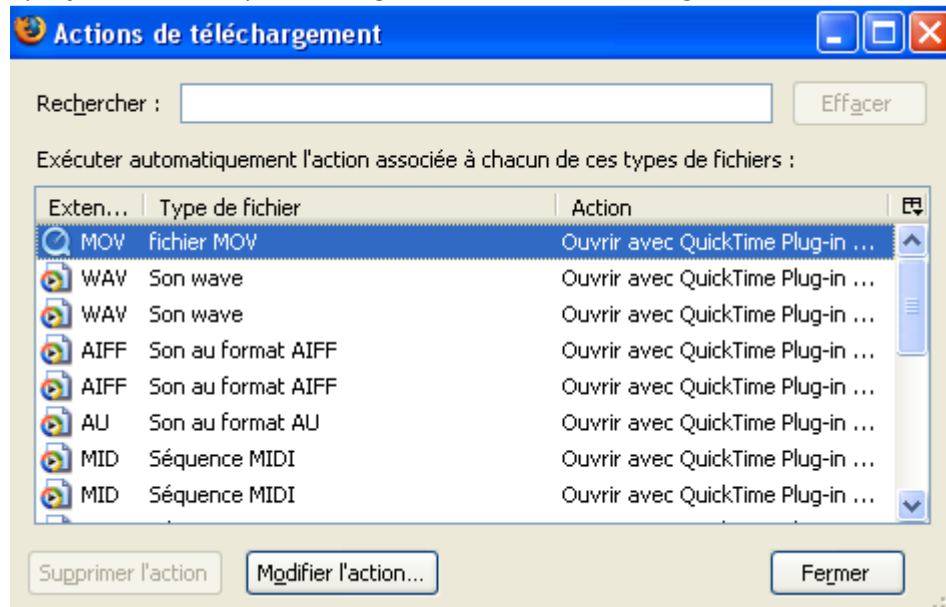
Actions de téléchargement

Rechercher :

Effacer

Exécuter automatiquement l'action associée à chacun de ces types de fichiers :

| Exten... | Type de fichier | Action |
|---|---|---|
| MOV | fichier MOV | Ouvrir avec QuickTime Plug-in ... |
| WAV | Son wave | Ouvrir avec QuickTime Plug-in ... |
| WAV | Son wave | Ouvrir avec QuickTime Plug-in ... |
| AIFF | Son au format AIFF | Ouvrir avec QuickTime Plug-in ... |
| AIFF | Son au format AIFF | Ouvrir avec QuickTime Plug-in ... |
| AU | Son au format AU | Ouvrir avec QuickTime Plug-in ... |
| MID | Séquence MIDI | Ouvrir avec QuickTime Plug-in ... |
| MID | Séquence MIDI | Ouvrir avec QuickTime Plug-in ... |

Supprimer l'action

Modifier l'action...

Fermer